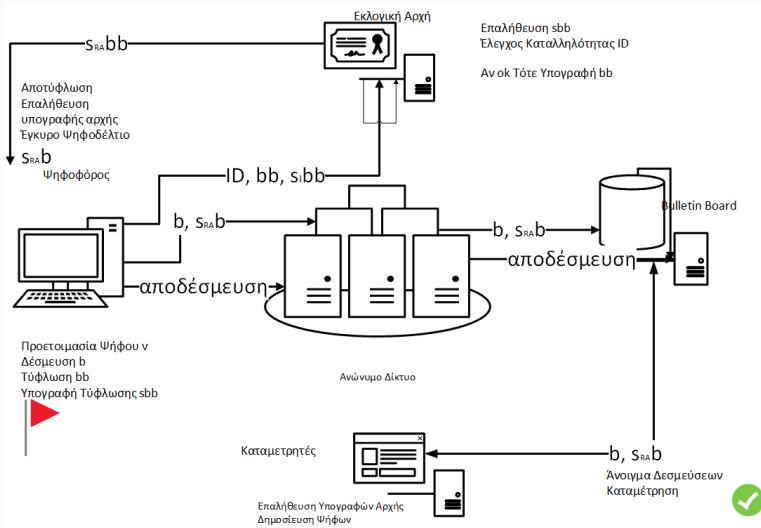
Εκλογική Αρχή

Επαλήθευση sbb
Έλεγχος Καταλληλότητας ID

Αν ok Τότε Υπογραφή bb

$s_{RA}$bb

Αποτύφλωση
Επαλήθευση υπογραφής αρχής
Έγκυρο Ψηφοδέλτιο

$s_{RA}$b

Ψηφοφόρος

ID, bb, $s_i$bb

b, $s_{RA}$b

b, $s_{RA}$b

Bulletin Board

αποδέσμευση

αποδέσμευση

Προετοιμασία Ψήφου v
Δέσμευση b
Τύφλωση bb
Υπογραφή Τύφλωσης sbb

Ανώνυμο Δίκτυο

Καταμετρητές

b, $s_{RA}$b

Άνοιγμα Δεσμεύσεων
Καταμέτρηση

Επαλήθευση Υπογραφών Αρχής
Δημοσίευση Ψήφων